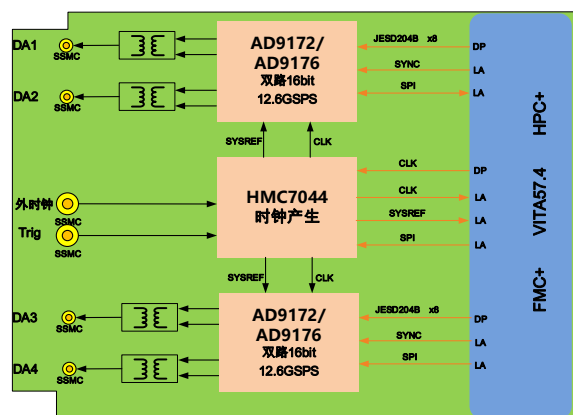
DA1
SSMC
DA2
SSMC
AD9172/
AD9176
双路16bit
12.6GSPS
JESD204B x8
DP
SYNC
LA
SPI
LA
HPC+
SYSREF
CLK
CLK
DP
外时钟
SSMC
Trig
SSMC
HMC7044
时钟产生
CLK
LA
SYSREF
LA
SPI
LA
VITA57.4
SYSREF
CLK
DA3
SSMC
DA4
SSMC
AD9172/
AD9176
双路16bit
12.6GSPS
JESD204B x8
DP
SYNC
LA
SPI
LA
FMC+